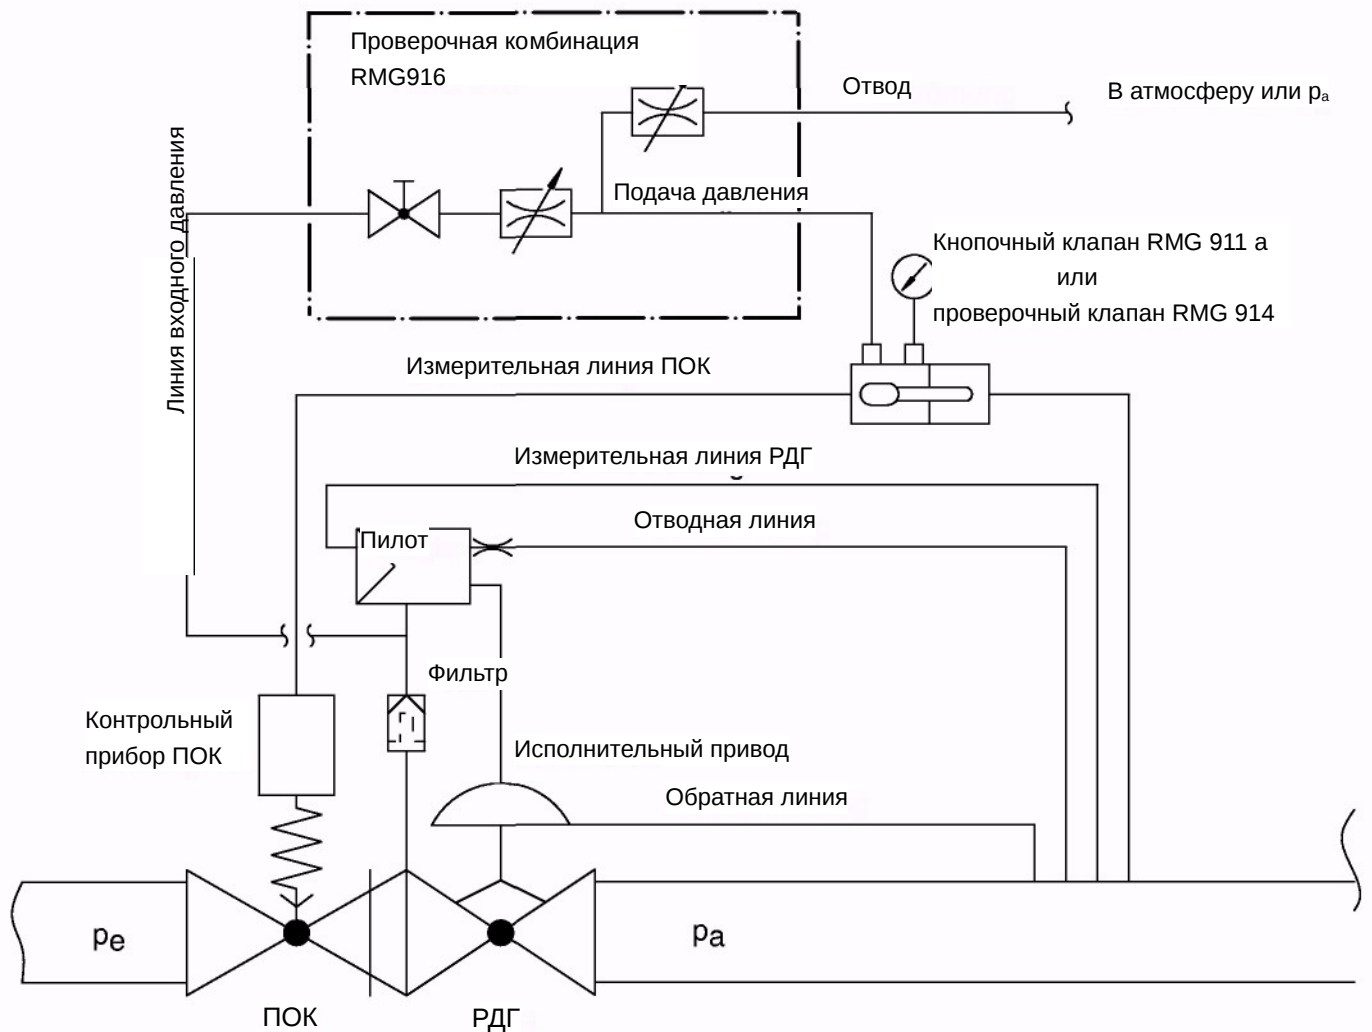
Проверочная комбинация RMG916

Отвод

В атмосферу или $p_a$

Линия входного давления

Подача давления

Кнопочный клапан RMG 911 a
или
проверочный клапан RMG 914

Измерительная линия ПОК

Измерительная линия РДГ

Отводная линия

Пилот

Фильтр

Контрольный прибор ПОК

Исполнительный привод

Обратная линия

$p_e$

$p_a$

ПОК

РДГ